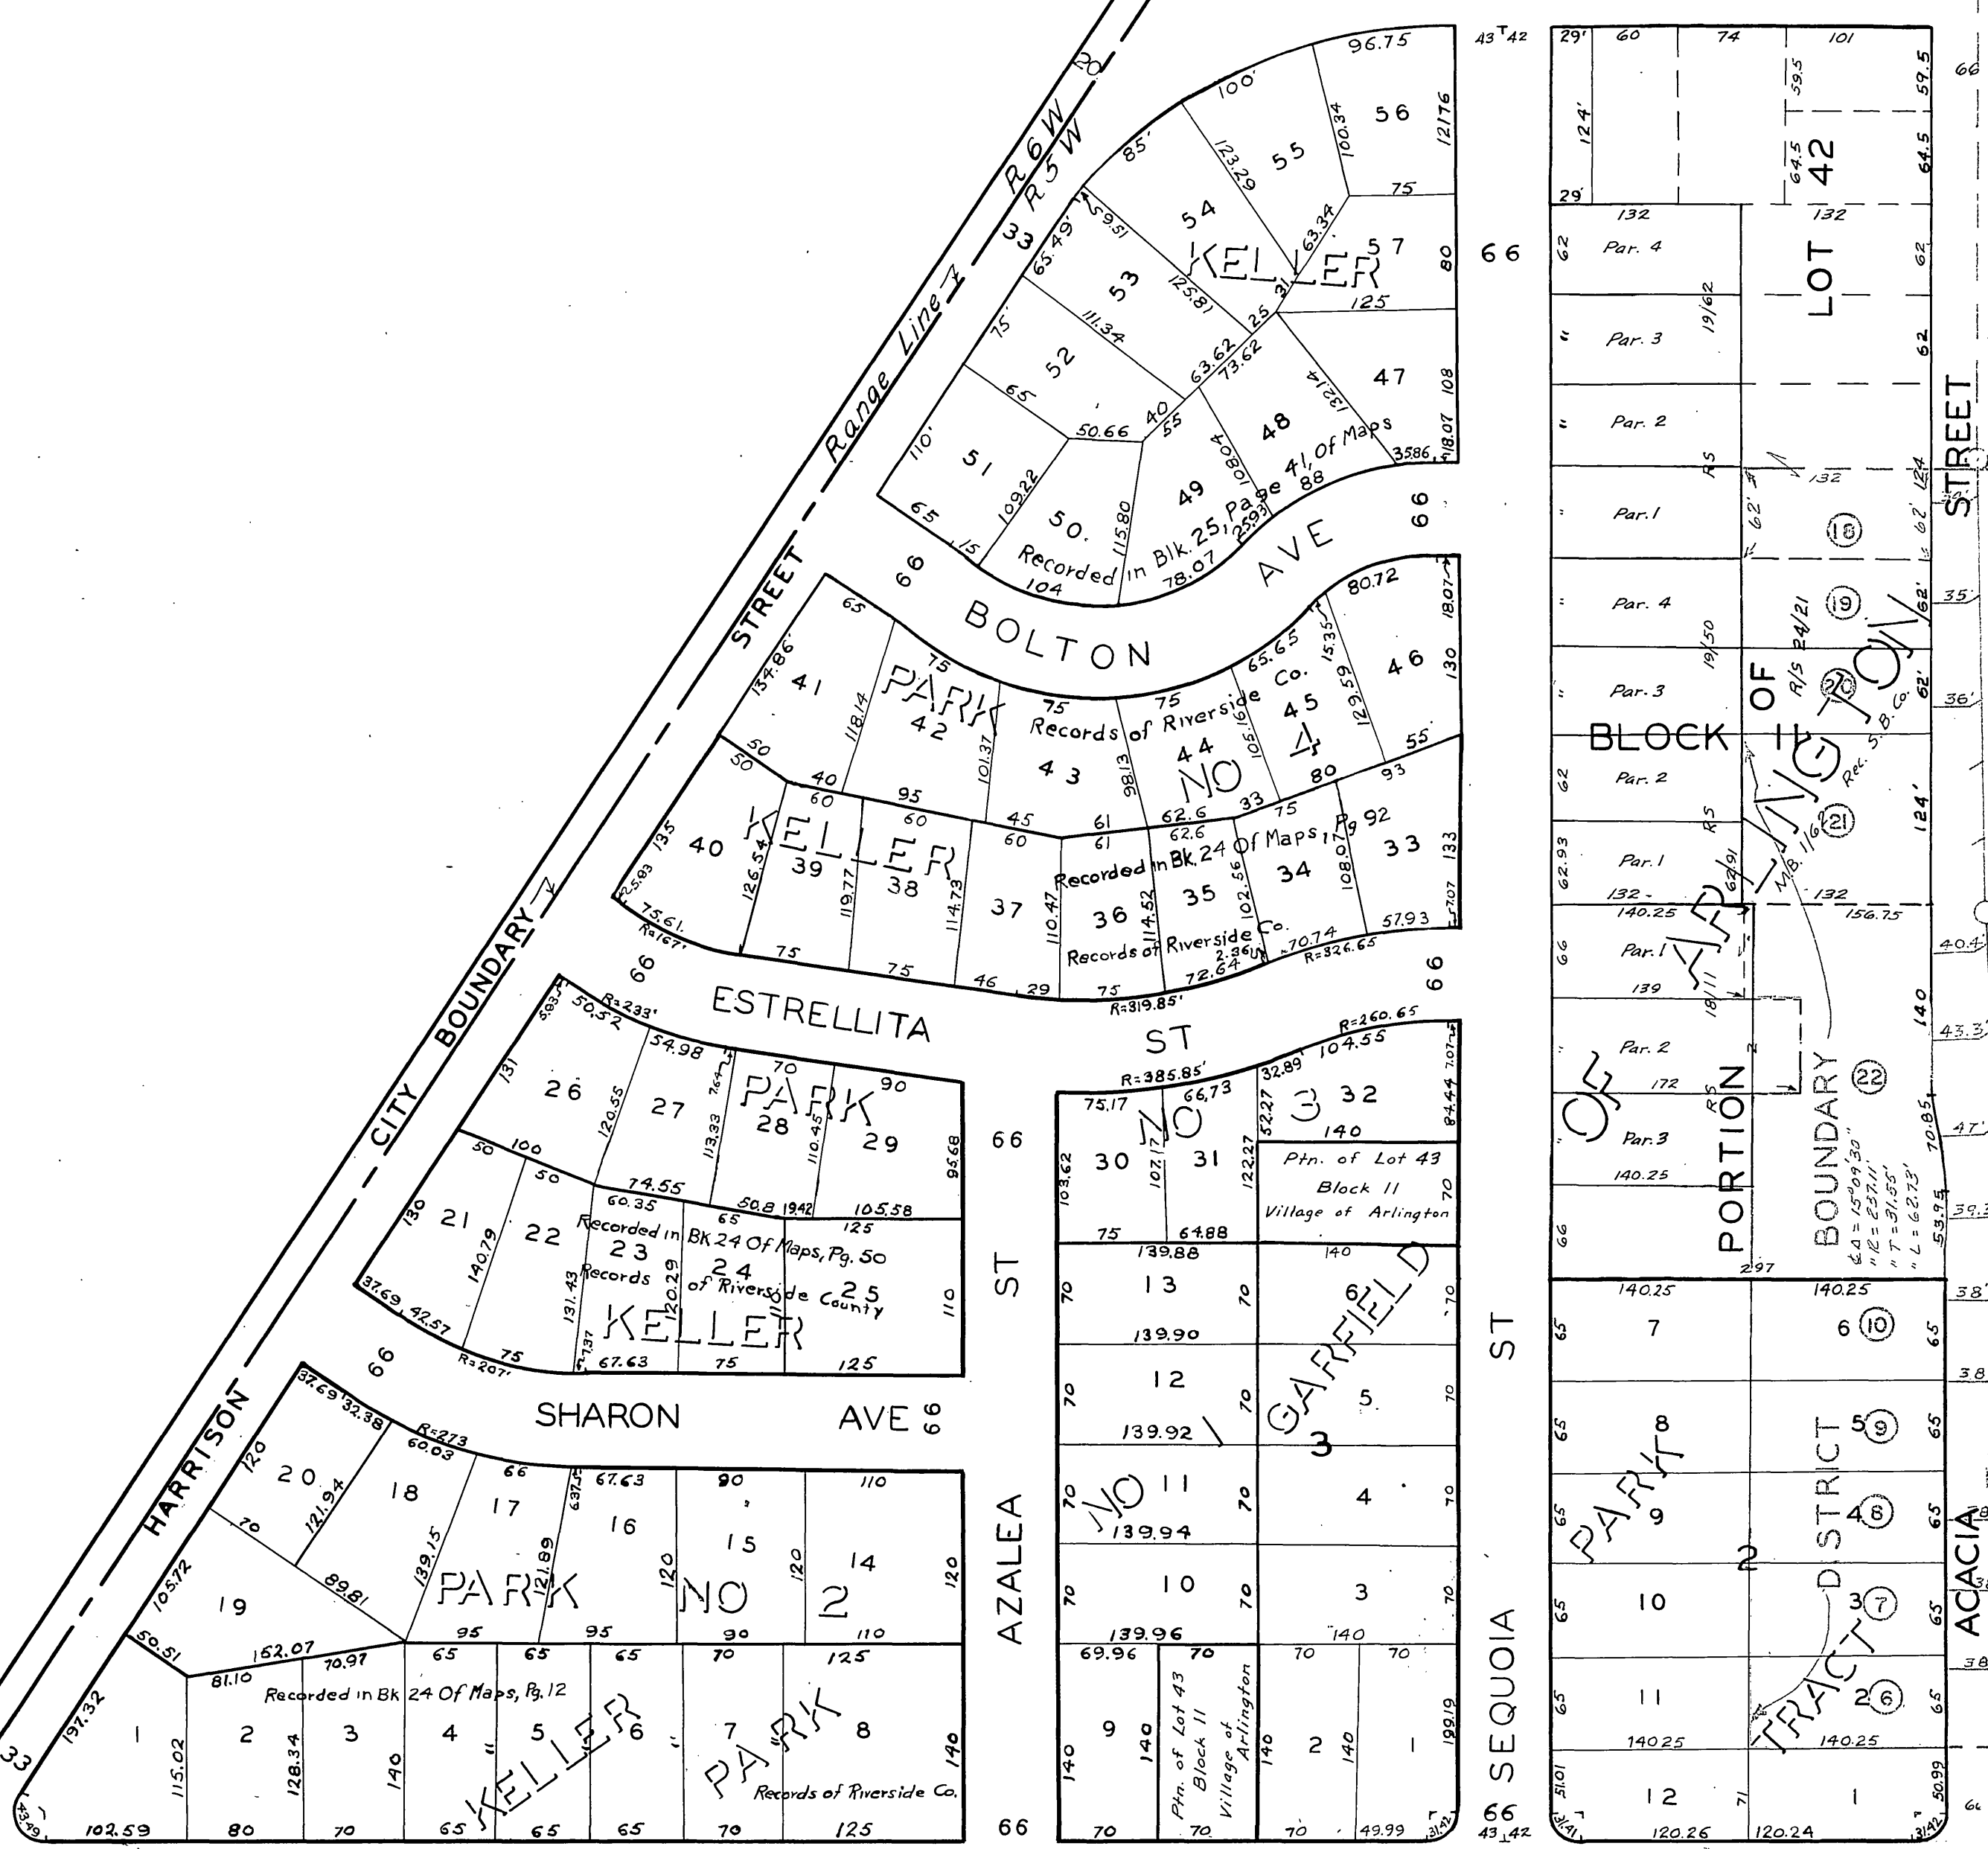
R6W
R5W
33
Range Line
CITY BOUNDARY
HARRISON STREET
KELLER PARK NO 4
Recorded in Blk. 25, Page 41, Of Maps
Records of Riverside Co.
BOLTON AVE
66
56
55
54
57
53
52
51
50.
49
48
47
46
45
44
43
42
41
40
39
38
37
36
35
34
33
96.75
100'
85'
75
80
108
125
12176
100.34
123.29
63.34
125.81
11.34
65.49'
59.51
75'
65
50.66
40
55
63.62
73.62
121.14
108.04
110'
109.22
115.80
104
78.07
25.93
88
35.86
18.07
65
15
KELLER PARK 42
Recorded in Bk. 24 Of Maps, Pg 92
Records of Riverside Co.
80.72
18.07
130
65.65
15.35
129.59
105.16
55
93
80
75
62.6
33
61
98.13
101.37
118.14
134.86
50
40
60
95
45
126.54
119.77
114.73
110.47
114.52
102.56
108.07
133
57.93
7.07
70.74
R=326.65
2.36
72.64
R=319.85'
75
29
46
75
75
75.61
R=167'
25.93
135
ESTRELLITA ST
KELLER PARK 23
Recorded in Bk 24 Of Maps, Pg. 50
Records of Riverside County
26
27
28
29
21
22
23
24
25
50.52
R=233'
54.98
70
90
131
120.55
113.33
110.45
95.68
100
50
74.55
60.35
50.8
19.42
105.58
65
125
130
140.79
131.43
120.29
110
37.69
42.57
R=207'
75
67.63
75
125
2.37
SHARON AVE
66
KELLER PARK NO 2
20
19
18
17
16
15
14
120
70
121.94
139.15
121.89
63.75
67.63
90
110
37.69
32.38
R=273
60.03
66
89.81
105.72
50.51
162.07
70.97
81.10
95
95
110
Recorded in Bk 24 Of Maps, Pg. 12
Records of Riverside Co.
KELLER PARK
1
2
3
4
5
6
7
8
65
65
65
70
125
197.32
115.02
128.34
140
140
102.59
80
70
65
65
65
70
125
43.49
AZALEA ST
R=385.85'
R=260.65
104.55
66.73
32.89
75.17
52.27
7.07
84.44
NO 3
30
31
32
103.62
107.17
122.27
140
Ptn. of Lot 43
Block 11
Village of Arlington
70
75
64.88
139.88
140
13
12
11
10
9
2
1
6
5
4
3
GARFIELD NO 3
139.90
139.92
139.94
139.96
140
69.96
70
70
140
140
199.19
Ptn. of Lot 43 Block 11 Village of Arlington
70
70
49.99
31.42
SEQUOIA ST
66
43
42
43
42
29'
60
74
101
124'
59.5
64.5
42
LOT
29'
132
132
Par. 4
Par. 3
Par. 2
Par. 1
Par. 4
Par. 3
Par. 2
Par. 1
19/62
R/S
62'
62'
132
18
19
20
21
19/50
R/S 24/21
Rec. S. B. Co.
BLOCK 11
ARLINGTON
M.B. 1/6
62/91
132
156.75
140.25
Par. 1
139
Par. 2
172
Par. 3
140.25
18/11
OF PORTION
BOUNDARY
22
Δ=15°09'30"
R=237.11
T=31.55
L=62.73
140
70.85
53.95
2.97
140.25
140.25
7
8
9
10
11
12
6
5
4
3
2
1
10
9
8
7
6
PARK
DISTRICT
TRACT
2
140.25
140.25
51.01
31.41
120.26
120.24
71
50.99
31.42
STREET
ACACIA
66
62
62
124'
140
35'
36'
40.4
43.3
47
39.3
38
38
38
38
65
66